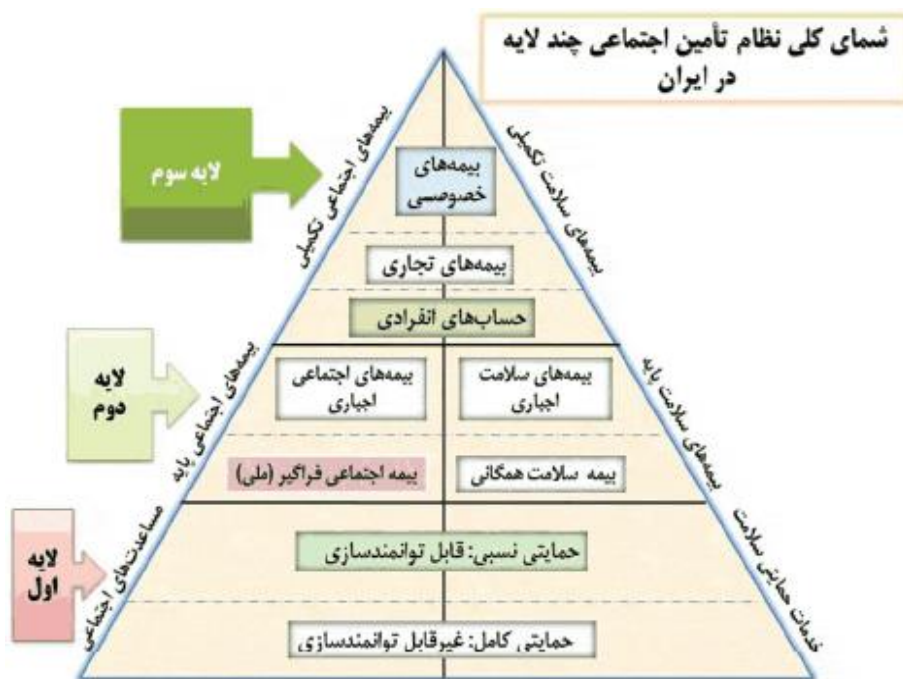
شمای کلی نظام تأمین اجتماعی چند لایه در ایران

لایه سوم

بیمه‌های اجتماعی تکمیلی

بیمه‌های سلامت تکمیلی

بیمه‌های خصوصی

بیمه‌های تجاری

حساب‌های انفرادی

لایه دوم

بیمه‌های اجتماعی پایه

بیمه‌های سلامت پایه

بیمه‌های اجتماعی اجباری

بیمه‌های سلامت اجباری

بیمه اجتماعی فراگیر (ملی)

بیمه سلامت همگانی

لایه اول

مساعدت‌های اجتماعی

خدمات حمایتی سلامت

حمایتی نسبی: قابل توانمندسازی

حمایتی کامل: غیرقابل توانمندسازی